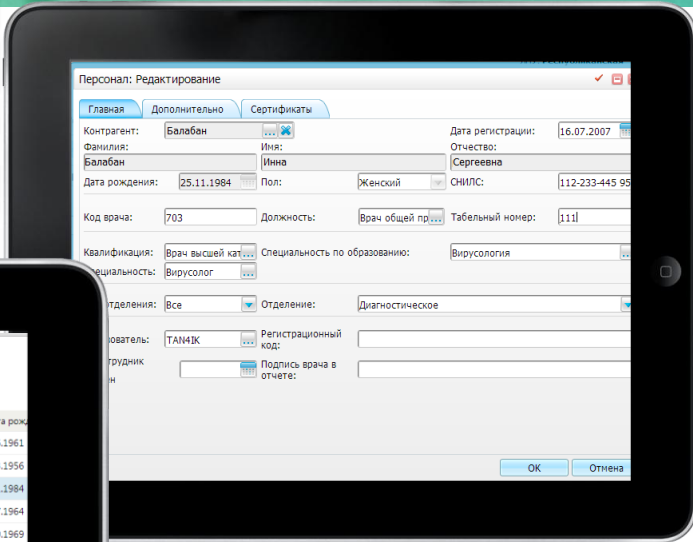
Персонал: Редактирование

Главная | Дополнительно | Сертификаты

Контрагент: Балабан
Дата регистрации: 16.07.2007
Фамилия: Балабан
Имя: Инна
Отчество: Сергеевна
Дата рождения: 25.11.1984
Пол: Женский
СНИЛС: 112-233-445 95
Код врача: 703
Должность: Врач общей пр
Табельный номер: 111
Квалификация: Врач высшей кат
Специальность по образованию: Вирусология
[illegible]циальность: Вирусолог
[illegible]тделения: Все
Отделение: Диагностическое
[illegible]ователь: TAN4IK
Регистрационный код:
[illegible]трудник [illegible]н
Подпись врача в отчете:

ОК
Отмена

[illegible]а рожд
.1961
.1956
.1984
.1964
.1969